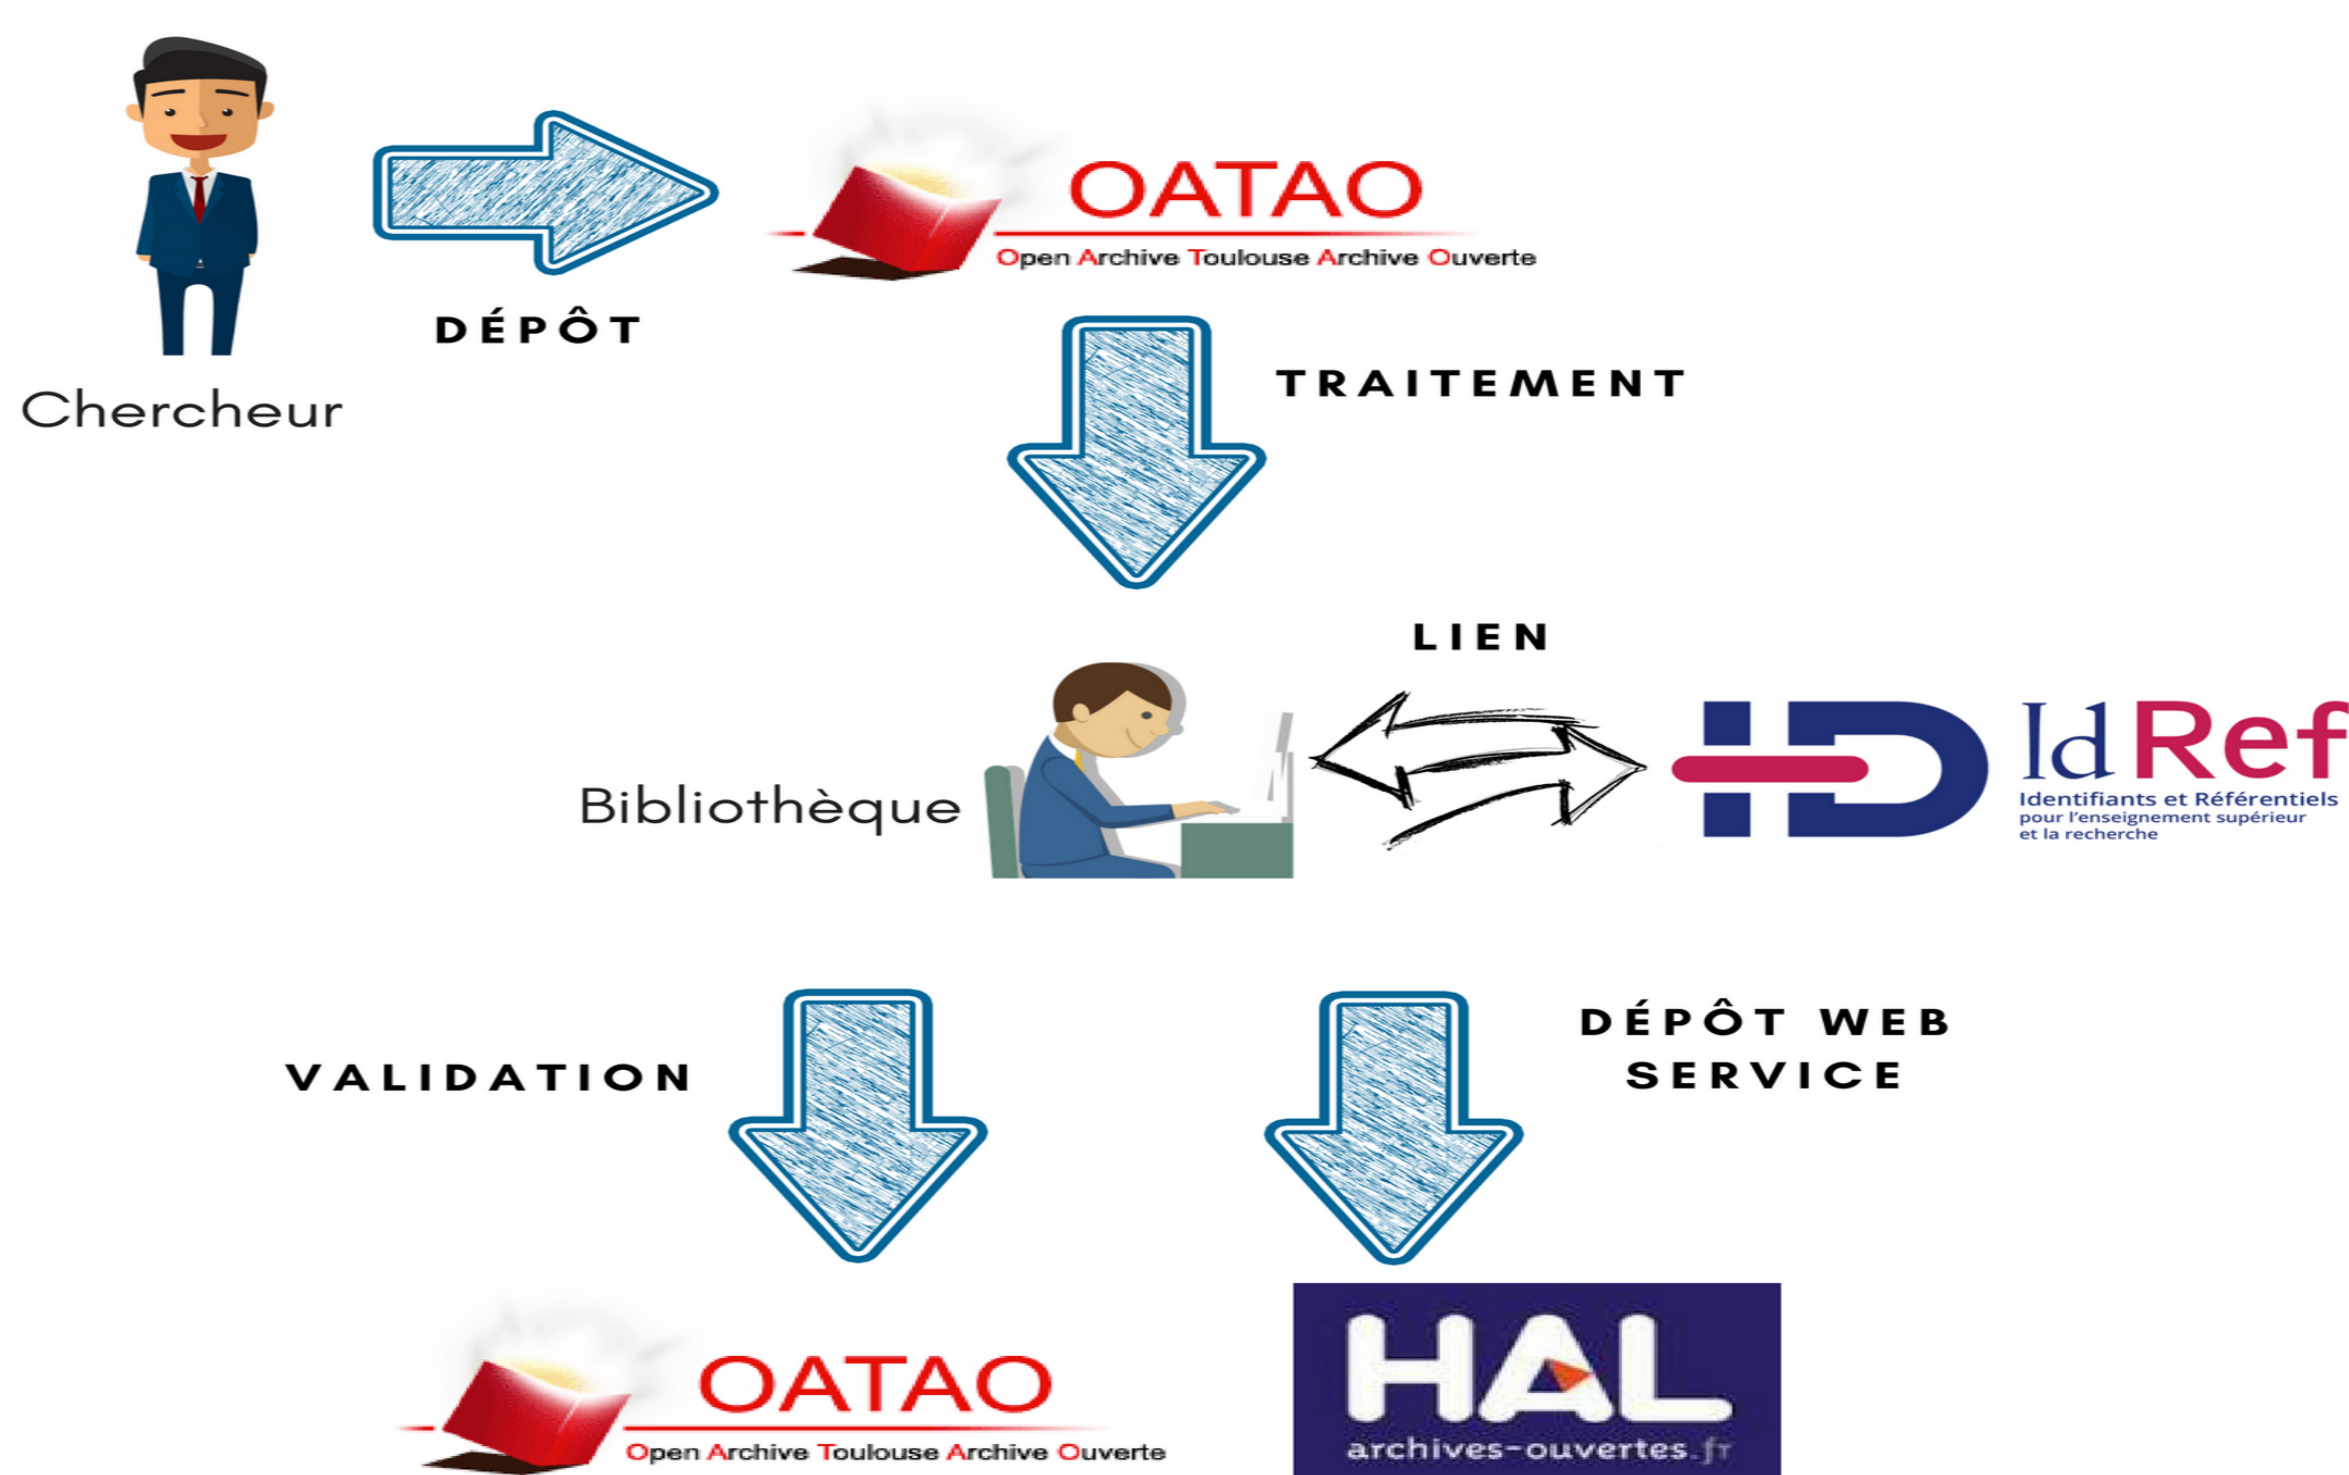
Chercheur

DÉPÔT

OATAO
Open Archive Toulouse Archive Ouverte

TRAITEMENT

LIEN

Bibliothèque

IdRef
Identifiants et Référentiels pour l'enseignement supérieur et la recherche

VALIDATION

DÉPÔT WEB SERVICE

OATAO
Open Archive Toulouse Archive Ouverte

HAL
archives-ouvertes.fr